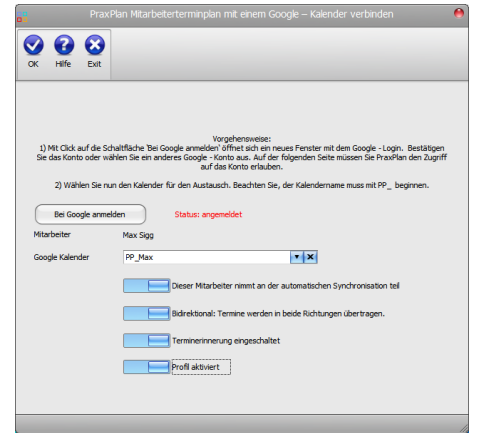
PraxPlan Mitarbeiterterminplan mit einem Google – Kalender verbinden

OK Hilfe Exit

Vorgehensweise:
1) Mit Click auf die Schaltfläche 'Bei Google anmelden' öffnet sich ein neues Fenster mit dem Google - Login. Bestätigen Sie das Konto oder wählen Sie ein anderes Google - Konto aus. Auf der folgenden Seite müssen Sie PraxPlan den Zugriff auf das Konto erlauben.

2) Wählen Sie nun den Kalender für den Austausch. Beachten Sie, der Kalendername muss mit PP_ beginnen.

Bei Google anmelden

Status: angemeldet

Mitarbeiter Max Sigg

Google Kalender PP_Max

Dieser Mitarbeiter nimmt an der automatischen Synchronisation teil

Bidirektional: Termine werden in beide Richtungen übertragen.

Terminerinnerung eingeschaltet

Profil aktiviert